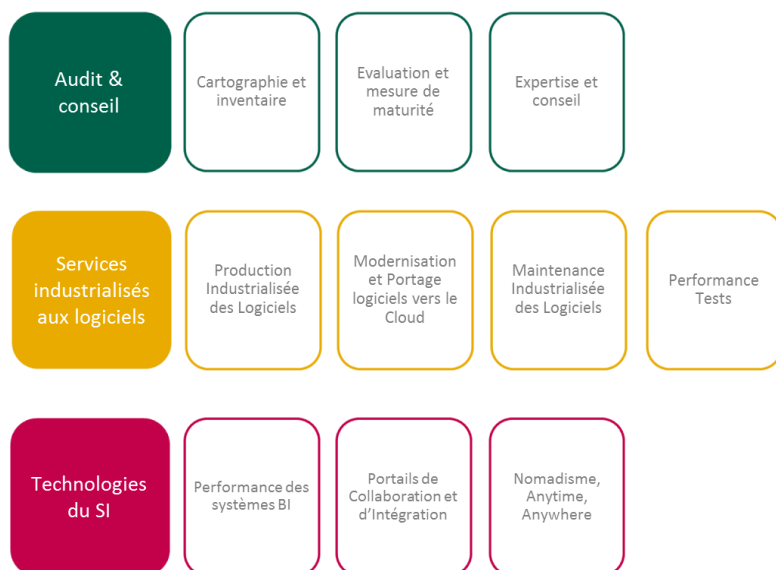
Audit & conseil

Cartographie et inventaire

Evaluation et mesure de maturité

Expertise et conseil

Services industrialisés aux logiciels

Production Industrialisée des Logiciels

Modernisation et Portage logiciels vers le Cloud

Maintenance Industrialisée des Logiciels

Performance Tests

Technologies du SI

Performance des systèmes BI

Portails de Collaboration et d'Intégration

Nomadisme, Anytime, Anywhere